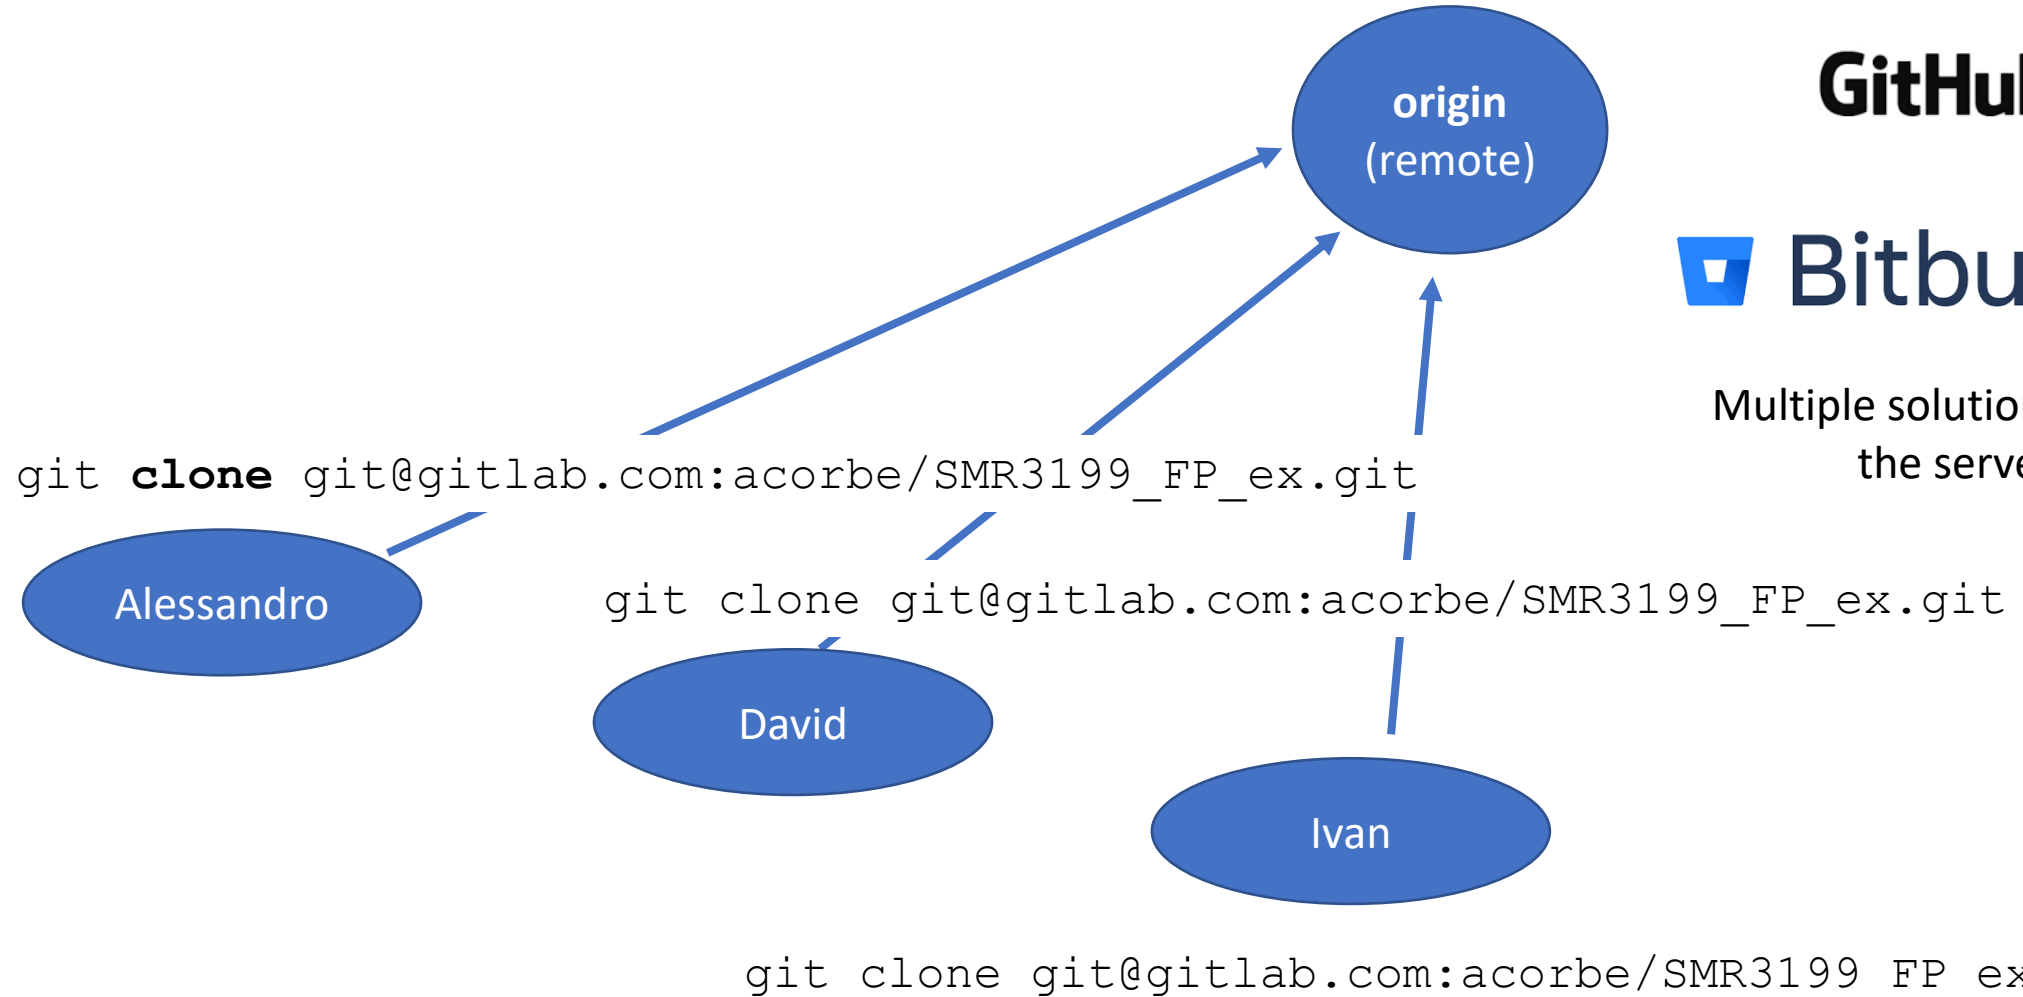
origin
(remote)

GitHu

Bitbu

Multiple solutio
the serve

git **clone** git@gitlab.com:acorbe/SMR3199_FP_ex.git

Alessandro

git clone git@gitlab.com:acorbe/SMR3199_FP_ex.git

David

Ivan

git clone git@gitlab.com:acorbe/SMR3199_FP_ex